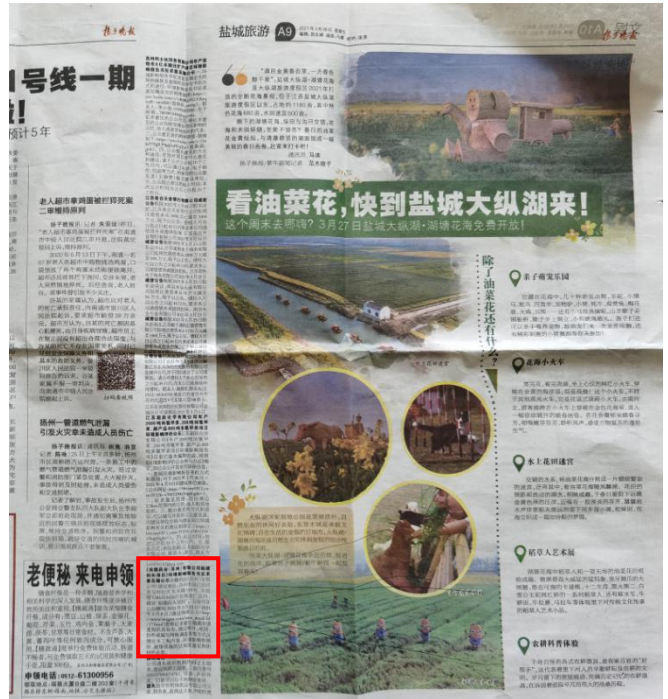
扬子晚报

盐城旅游 A9

号线一期

预计5年

老人超市拿鸡蛋被拦猝死案二审维持原判

扬州一餐馆燃气泄漏引发火灾幸未造成人员伤亡

看油菜花，快到盐城大纵湖来！

这个周末去哪嗨？3月27日盐城大纵湖·湖塘花海免费开放！

除了油菜花还有什么？

亲子萌宠乐园

花海小火车

水上花田迷宫

稻草人艺术展

农耕科普体验

老便秘 来电申领

申领电话：0512-61300956